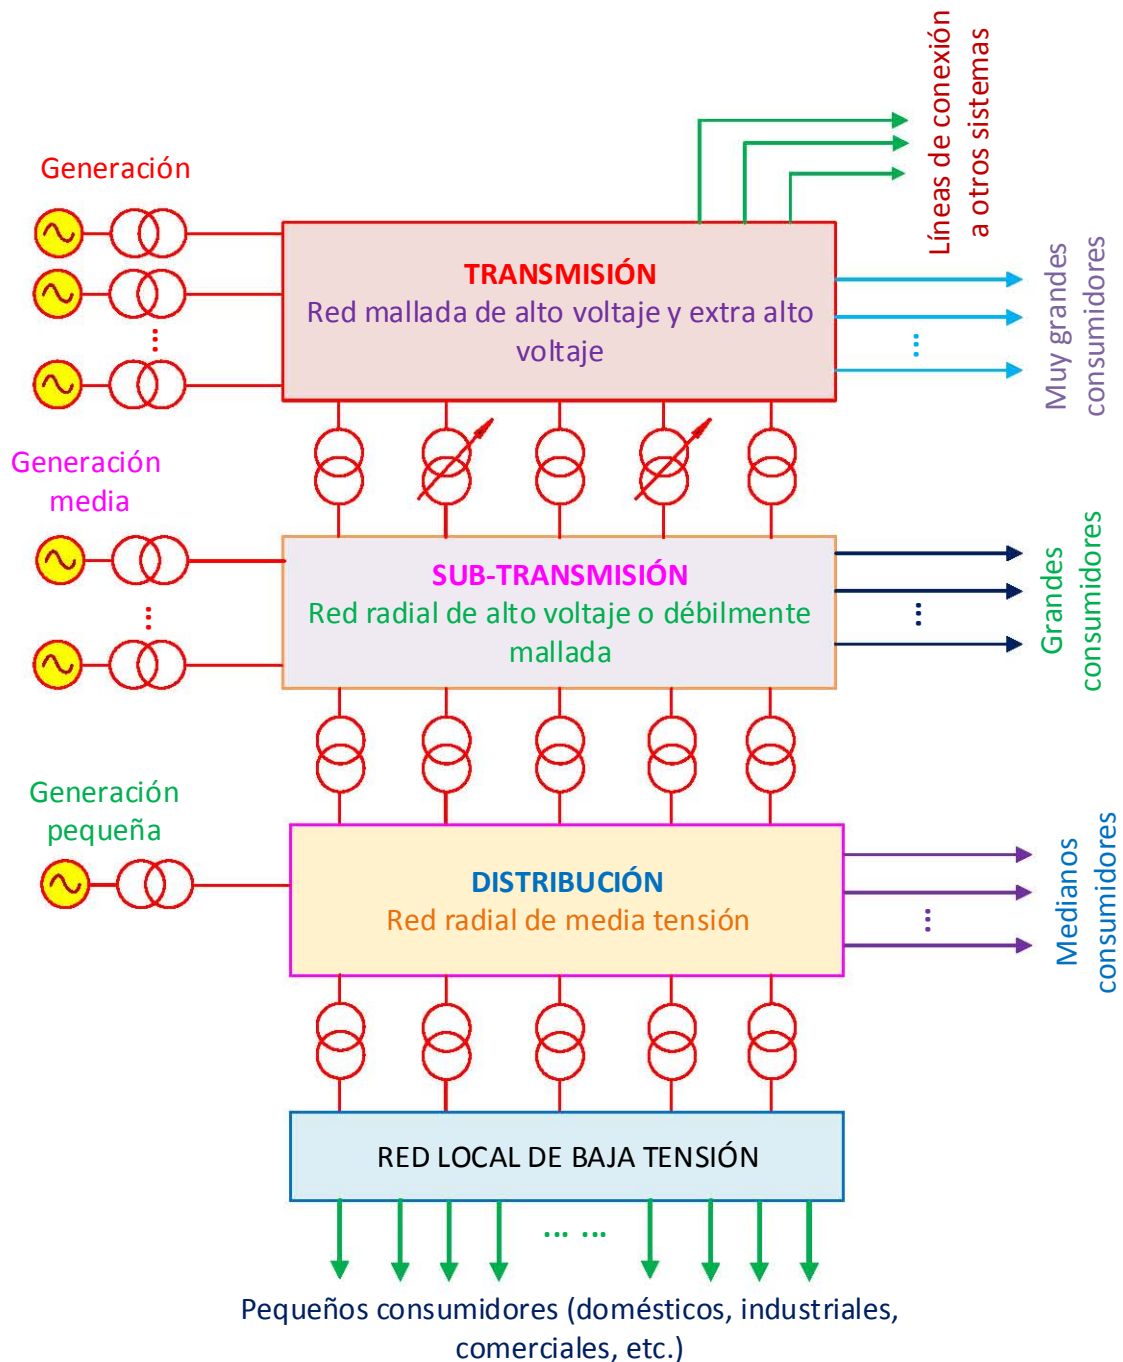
Líneas de conexión a otros sistemas

Generación

TRANSMISIÓN
Red mallada de alto voltaje y extra alto voltaje

Muy grandes consumidores

Generación media

SUB-TRANSMISIÓN
Red radial de alto voltaje o débilmente mallada

Grandes consumidores

Generación pequeña

DISTRIBUCIÓN
Red radial de media tensión

Medianos consumidores

RED LOCAL DE BAJA TENSIÓN

... ...

Pequeños consumidores (domésticos, industriales, comerciales, etc.)